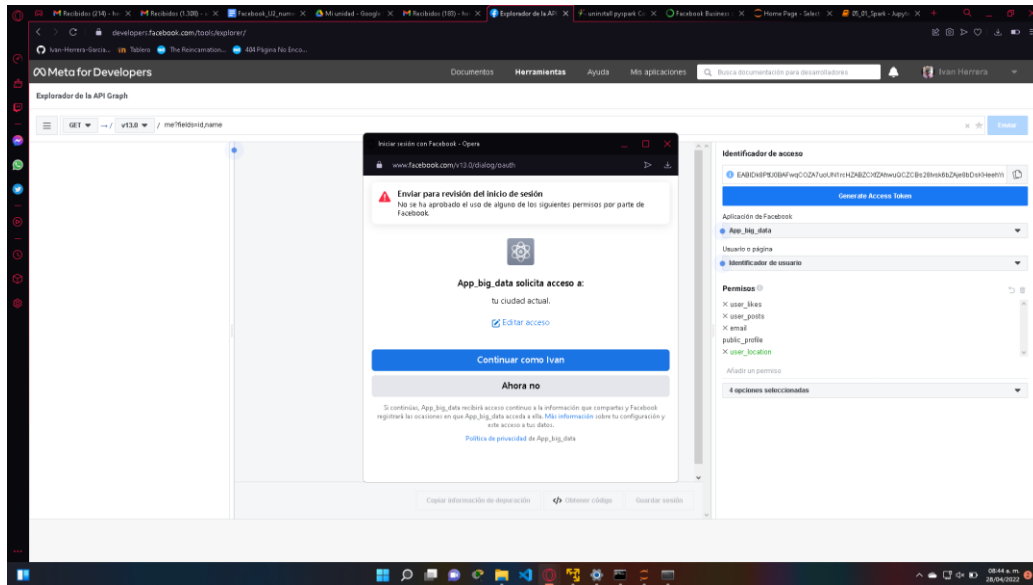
Recibidos (214) - Ivo | Recibidos (1.308) | Facebook_U2_name | Mi unidad - Google | Recibidos (183) - Ivo | Explorador de la API | uninstall pyspark | Facebook Business | Home Page - Select | 05_01_Spark - Jupyter

developers.facebook.com/tools/explorer/

Ivan-Herrera-Garcia... | Tablero | The Reincarnation... | 404 Página No Enco...

Meta for Developers

Documentos | Herramientas | Ayuda | Mis aplicaciones | Busca documentación para desarrolladores | Ivan Herrera

Explorador de la API Graph

GET → / v13.0 / me?fields=id,name

Enviar

Iniciar sesión con Facebook - Opera

www.facebook.com/v13.0/dialog/oauth

Enviar para revisión del inicio de sesión

No se ha aprobado el uso de alguno de los siguientes permisos por parte de Facebook.

App_big_data solicita acceso a:

tu ciudad actual.

Editar acceso

Continuar como Ivan

Ahora no

Si continúas, App_big_data recibirá acceso continuo a la información que compartas y Facebook registrará las ocasiones en que App_big_data acceda a ella. Más información sobre tu configuración y este acceso a tus datos.

Política de privacidad de App_big_data

Copiar información de depuración | Obtener código | Guardar sesión

Identificador de acceso

EABIDk8PtU0BAFwqCOZA7uoUN1rcHZABZCXfZAhwuQCZCBs28hxk6bZAje8bDsHeehYi

Generate Access Token

Aplicación de Facebook

App_big_data

Usuario o página

Identificador de usuario

Permisos

× user_likes
× user_posts
× email
public_profile
× user_location

Añadir un permiso

4 opciones seleccionadas

08:44 a. m.
28/04/2022